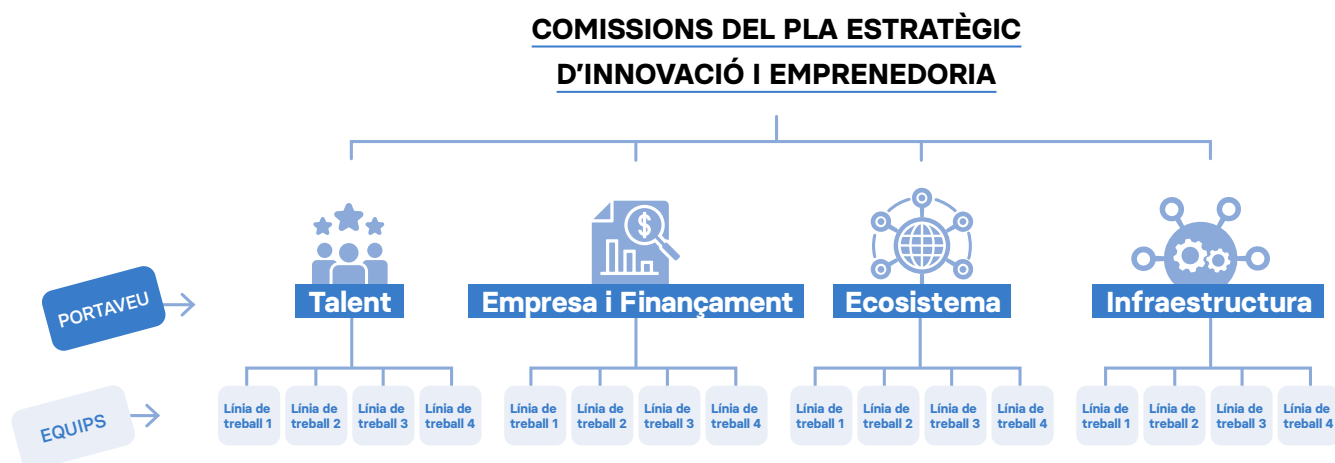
COMISSIONS DEL PLA ESTRATÈGIC
D'INNOVACIÓ I EMPRENEDORIA

PORTAVEU

Talent

Empresa i Finançament

Ecosistema

Infraestructura

EQUIPS

Línia de treball 1
Línia de treball 2
Línia de treball 3
Línia de treball 4

Línia de treball 1
Línia de treball 2
Línia de treball 3
Línia de treball 4

Línia de treball 1
Línia de treball 2
Línia de treball 3
Línia de treball 4

Línia de treball 1
Línia de treball 2
Línia de treball 3
Línia de treball 4